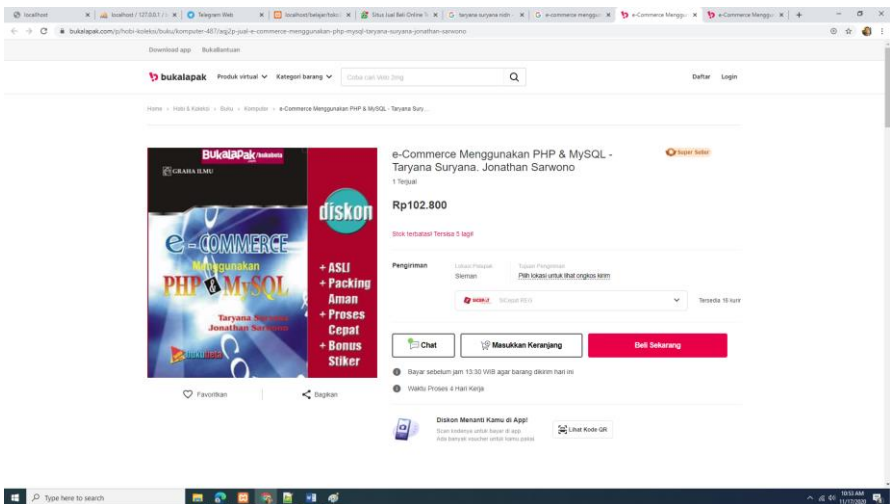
localhost | localhost / 127.0.0.1 | Telegram Web | localhost/belajar/toko | Situs Jual Beli Online | taryana suryana nidn | e-commerce menggu | e-Commerce Menggu | e-Commerce Menggu

bukalapak.com/p/hobi-koleksi/buku/komputer-487/aeg2p-jual-e-commerce-menggunakan-php-mysql-taryana-suryana-jonathan-sarwono

Download app BukaBantuan

bukalapak Produk virtual Kategori barang Coba cari Vidio 3mg Daftar Login

Home > Hobi & Koleksi > Buku > Komputer > e-Commerce Menggunakan PHP & MySQL - Taryana Sury...

BukalaPak/bukubeta
GRAHA ILMU
e-COMMERCE
Menggunakan
PHP & MySQL
Taryana Suryana
Jonathan Sarwono
diskon
+ ASLI
+ Packing Aman
+ Proses Cepat
+ Bonus Stiker

Favoritkan Bagikan

e-Commerce Menggunakan PHP & MySQL - Taryana Suryana. Jonathan Sarwono
1 Terjual
Super Seller

Rp102.800

Stok terbatas! Tersisa 5 lagi!

Pengiriman Lokasi Pelapak Sleman Tujuan Pengiriman Pilih lokasi untuk lihat ongkos kirim

SiCepat REG Tersedia 16 kurir

Chat Masukkan Keranjang Beli Sekarang

Bayar sebelum jam 13.30 WIB agar barang dikirim hari ini

Waktu Proses 4 Hari Kerja

Diskon Menanti Kamu di App!
Scan kodenya untuk bayar di app.
Ada banyak voucher untuk kamu pakai.
Lihat Kode QR

Type here to search
10:53 AM 11/17/2020